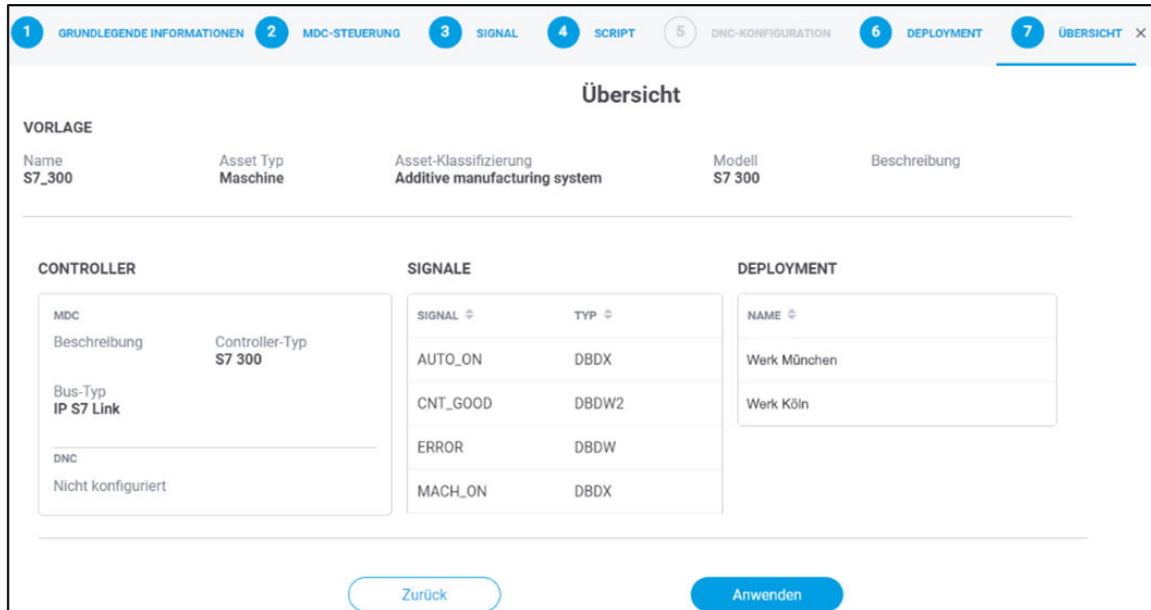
1 GRUNDLEGENDE INFORMATIONEN 2 MDC-STEUERUNG 3 SIGNAL 4 SCRIPT 5 DNC-KONFIGURATION 6 DEPLOYMENT 7 ÜBERSICHT ×

Übersicht

VORLAGE

Name
S7_300

Asset Typ
Maschine

Asset-Klassifizierung
Additive manufacturing system

Modell
S7 300

Beschreibung

CONTROLLER

MDC

Beschreibung

Controller-Typ
S7 300

Bus-Typ
IP S7 Link

DNC

Nicht konfiguriert

SIGNALE

| SIGNAL ⇕ | TYP ⇕ |
|---|---|
| AUTO_ON | DBDX |
| CNT_GOOD | DBDW2 |
| ERROR | DBDW |
| MACH_ON | DBDX |

DEPLOYMENT

| NAME ⇕ |
|---|
| Werk München |
| Werk Köln |

Zurück

Anwenden